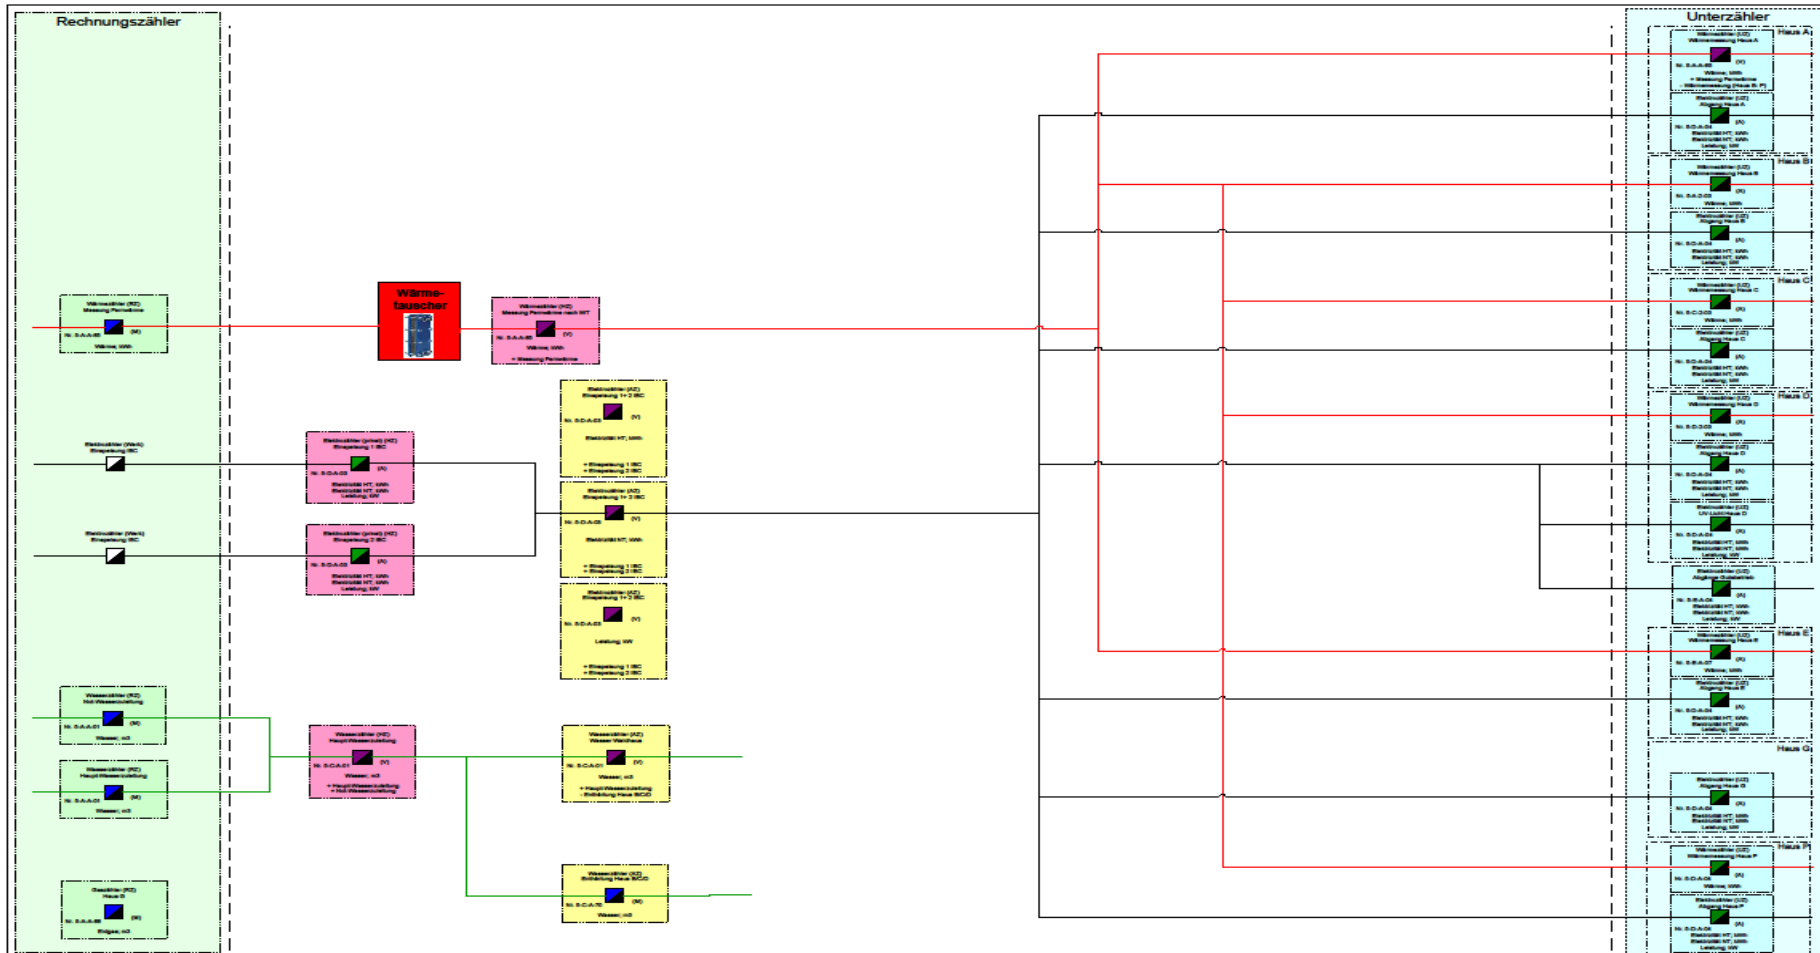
Rechnungszähler

Unterzähler

Haus A

Haus B

Haus C

Haus D

Haus E

Haus G

Haus F

Wärme-tauscher

Wärmezähler (RZ)
Messung Fernwärme
Nr. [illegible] (M)
Wärme; kWh

Wärmezähler (AZ)
Messung Fernwärme nach WT
Nr. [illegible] (V)
Wärme; kWh
+ Messung Fernwärme

Elektrozähler (Werk)
Einspeisung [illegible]

Elektrozähler (Werk)
Einspeisung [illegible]

Elektrozähler (privat) (HZ)
Einspeisung 1 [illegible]
Nr. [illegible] (A)
Elektrizität HT; kWh
Elektrizität NT; kWh

Elektrozähler (privat) (HZ)
Einspeisung 2 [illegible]
Nr. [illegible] (A)
Elektrizität HT; kWh
Elektrizität NT; kWh
Leistung; kW

Elektrozähler (AZ)
Einspeisung 1+2 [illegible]
Nr. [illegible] (V)
Elektrizität HT; kWh
+ Einspeisung 1 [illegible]
+ Einspeisung 2 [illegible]

Elektrozähler (AZ)
Einspeisung 1+2 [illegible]
Nr. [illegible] (V)
Elektrizität NT; kWh
+ Einspeisung 1 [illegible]
+ Einspeisung 2 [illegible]

Elektrozähler (AZ)
Einspeisung 1+2 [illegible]
Nr. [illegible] (V)
Leistung; kW
+ Einspeisung 1 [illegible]
+ Einspeisung 2 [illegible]

Wasserzähler (RZ)
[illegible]
Nr. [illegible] (M)
Wasser; m3

Wasserzähler (RZ)
Haupt-Wasserzuleitung
Nr. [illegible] (M)
Wasser; m3

Wasserzähler (HZ)
Haupt-Wasserzuleitung
Nr. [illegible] (V)
Wasser; m3
+ Haupt-Wasserzuleitung
+ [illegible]

Wasserzähler (AZ)
Wasser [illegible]
Nr. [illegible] (V)
Wasser; m3
+ Haupt-Wasserzuleitung
- Entnahme Haus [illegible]

Wasserzähler (AZ)
Entnahme Haus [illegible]
Nr. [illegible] (M)
Wasser; m3

Gaszähler (RZ)
Haus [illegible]
Nr. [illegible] (M)
Erdgas; m3

Wärmezähler (UZ)
Wärmemessung Haus A
Nr. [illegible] (V)
Wärme; kWh

Elektrozähler (UZ)
Abgang Haus A
Nr. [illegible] (A)
Elektrizität HT; kWh
Elektrizität NT; kWh
Leistung; kW

Wärmezähler (UZ)
Wärmemessung Haus B
Nr. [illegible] (A)
Wärme; kWh

Elektrozähler (UZ)
Abgang Haus B
Nr. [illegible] (A)
Elektrizität HT; kWh
Elektrizität NT; kWh
Leistung; kW

Wärmezähler (UZ)
Wärmemessung Haus C
Nr. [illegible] (A)
Wärme; kWh

Elektrozähler (UZ)
Abgang Haus C
Nr. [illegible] (A)
Elektrizität HT; kWh
Elektrizität NT; kWh
Leistung; kW

Wärmezähler (UZ)
Wärmemessung Haus D
Nr. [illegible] (A)
Wärme; kWh

Elektrozähler (UZ)
Abgang Haus D
Nr. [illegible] (A)
Elektrizität HT; kWh
Elektrizität NT; kWh
Leistung; kW

Elektrozähler (UZ)
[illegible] Haus D
Nr. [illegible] (A)
Elektrizität HT; kWh
Elektrizität NT; kWh
Leistung; kW

Elektrozähler (UZ)
Abgang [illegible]
Nr. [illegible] (A)
Elektrizität HT; kWh
Elektrizität NT; kWh
Leistung; kW

Wärmezähler (UZ)
Wärmemessung Haus E
Nr. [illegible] (A)
Wärme; kWh

Elektrozähler (UZ)
Abgang Haus E
Nr. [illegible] (A)
Elektrizität HT; kWh
Elektrizität NT; kWh
Leistung; kW

Elektrozähler (UZ)
Abgang Haus G
Nr. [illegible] (A)
Elektrizität HT; kWh
Elektrizität NT; kWh
Leistung; kW

Wärmezähler (UZ)
Wärmemessung Haus F
Nr. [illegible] (A)
Wärme; kWh

Elektrozähler (UZ)
Abgang Haus F
Nr. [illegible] (A)
Elektrizität HT; kWh
Elektrizität NT; kWh
Leistung; kW